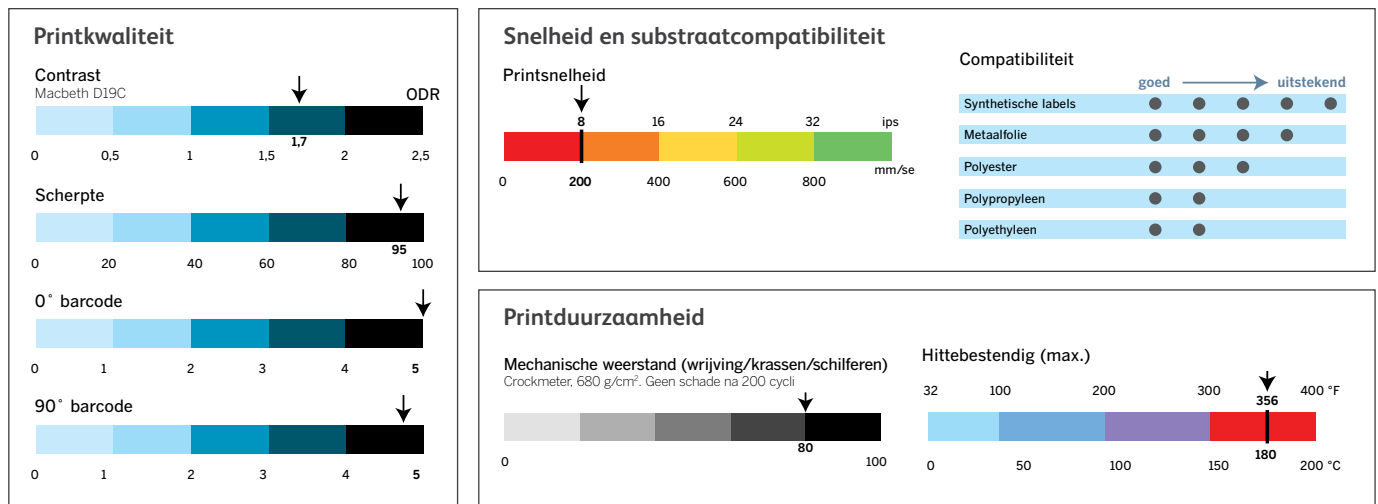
Printkwaliteit

Contrast
Macbeth D19C
ODR
1,7
0 0,5 1 1,5 2 2,5

Scherpte
95
0 20 40 60 80 100

0˚ barcode
0 1 2 3 4 5

90˚ barcode
0 1 2 3 4 5

Snelheid en substraatcompatibiliteit

Printsnelheid
8 16 24 32 ips
0 200 400 600 800 mm/se

Compatibiliteit
goed uitstekend

| Synthetische labels | ● ● ● ● ● |
|---|---|
| Metaalfolie | ● ● ● ● |
| Polyester | ● ● ● |
| Polypropyleen | ● ● |
| Polyethyleen | ● ● |

Printduurzaamheid

Mechanische weerstand (wrijving/krassen/schilferen)
Crockmeter, 680 g/cm². Geen schade na 200 cycli
80
0 100

Hittebestendig (max.)
32 100 200 300 356 400 °F
0 50 100 150 180 200 °C